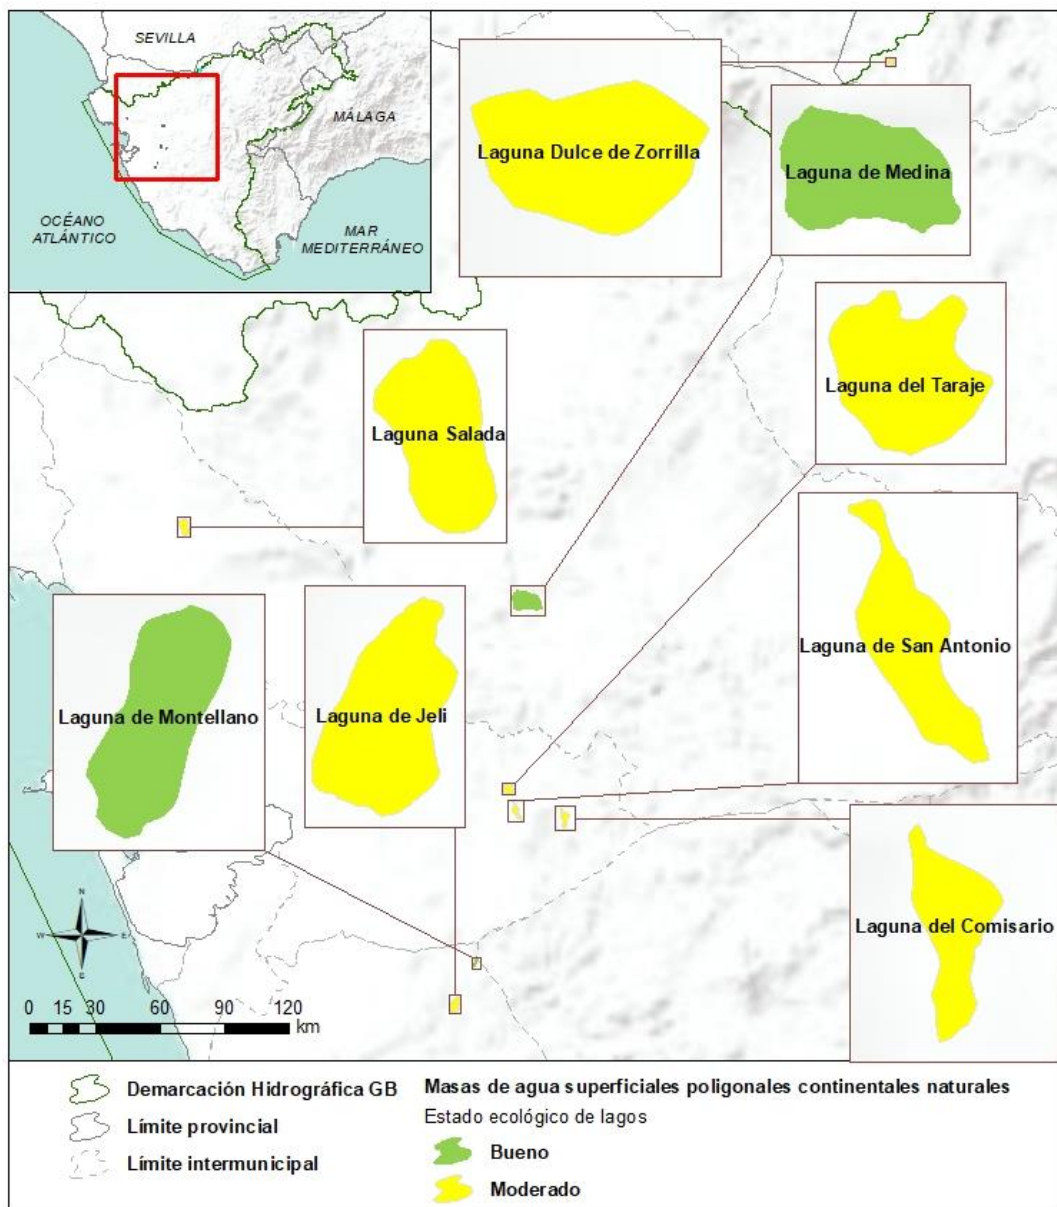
SEVILLA

MÁLAGA

OCÉANO ATLÁNTICO

MAR MEDITERRÁNEO

Laguna Dulce de Zorrilla

Laguna de Medina

Laguna del Taraje

Laguna Salada

Laguna de San Antonio

Laguna de Montellano

Laguna de Jeli

Laguna del Comisario

N
W E
S

0 15 30 60 90 120 km

Demarcación Hidrográfica GB
Límite provincial
Límite intermunicipal

Masas de agua superficiales poligonales continentales naturales
Estado ecológico de lagos
Bueno
Moderado